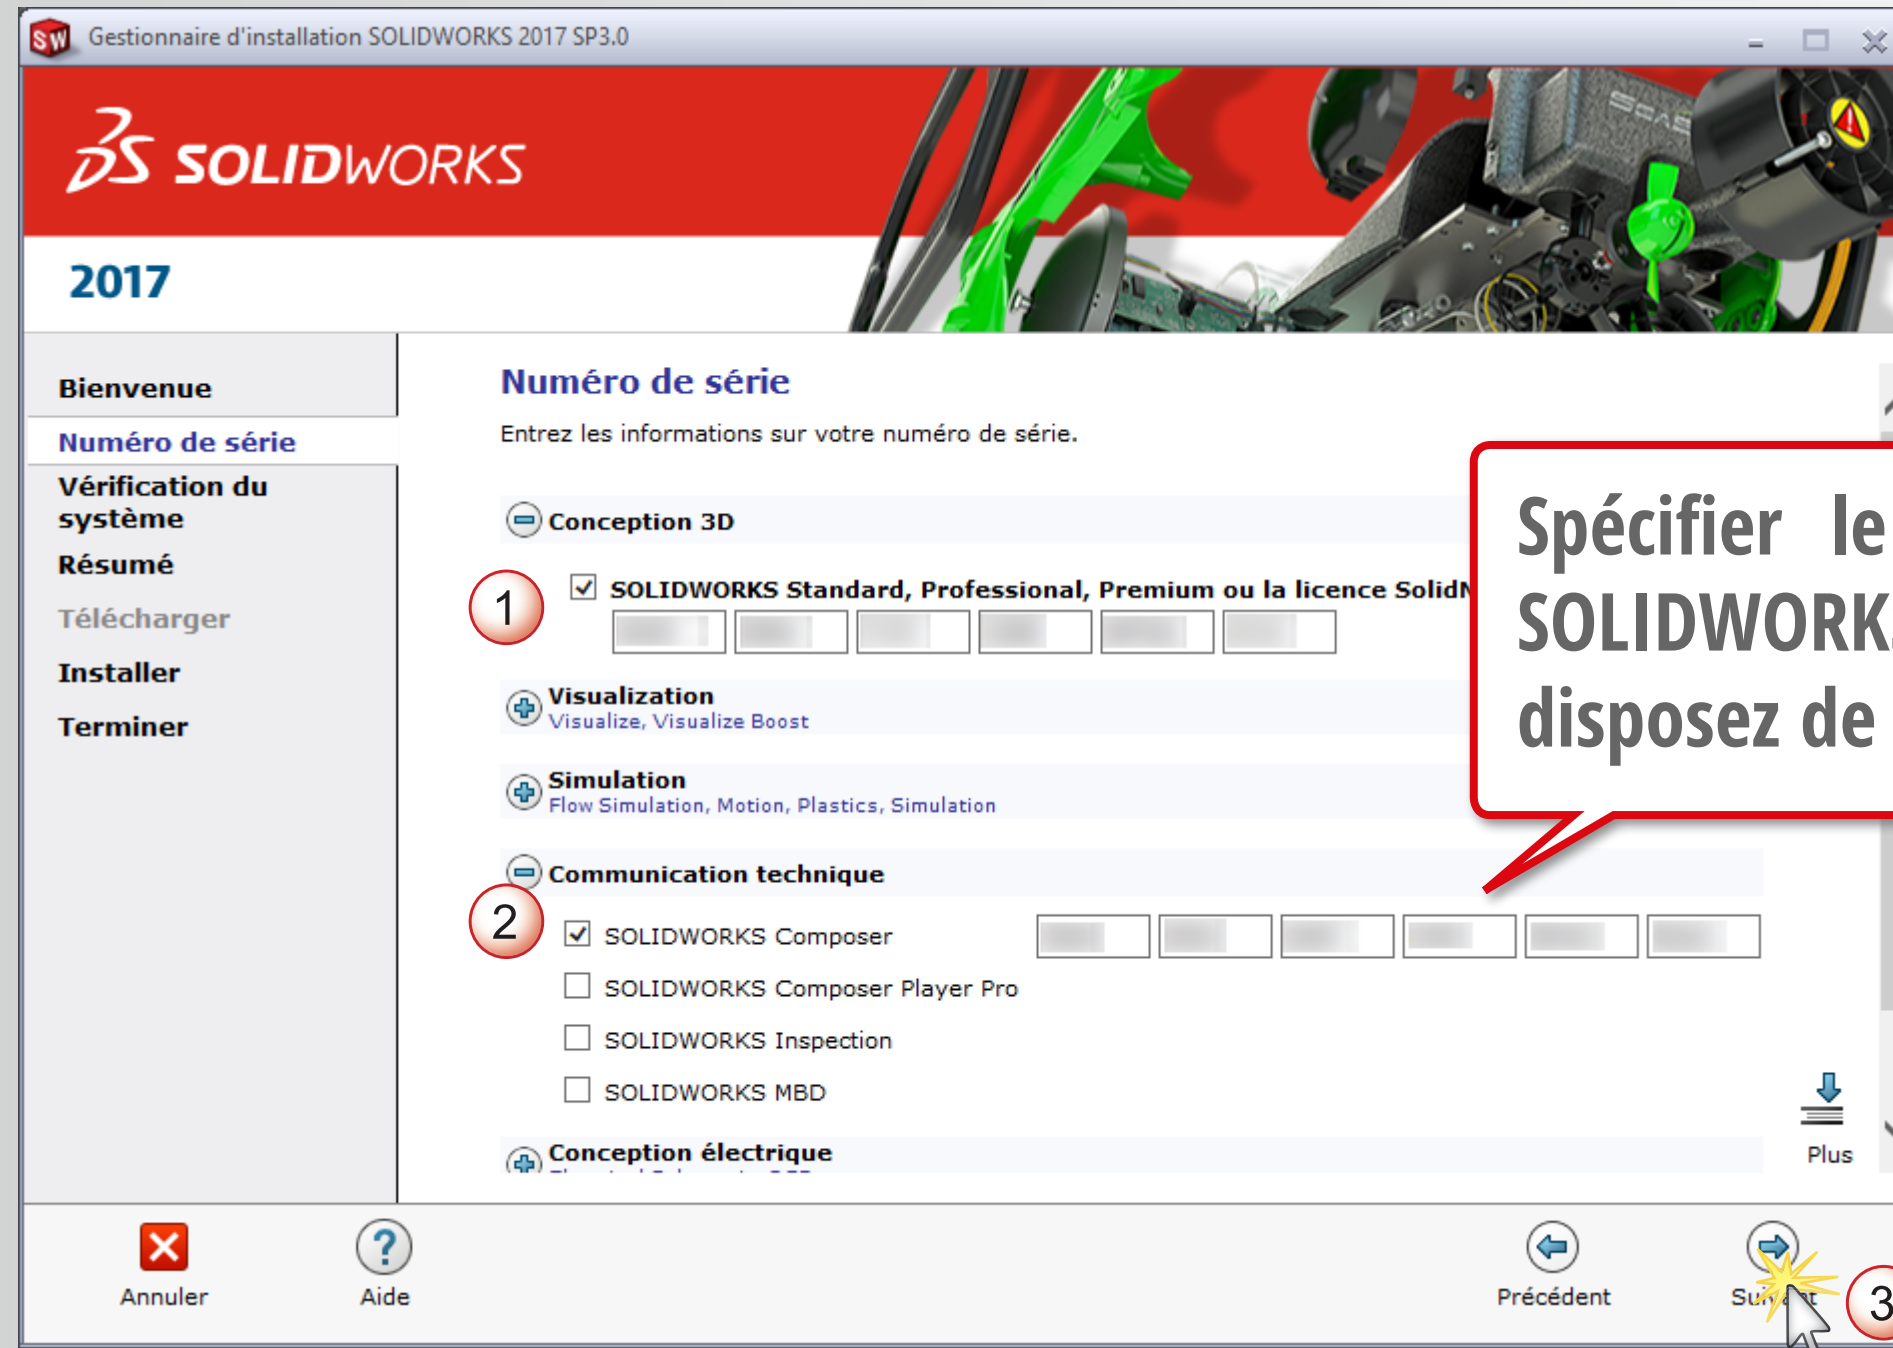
Gestionnaire d'installation SOLIDWORKS 2017 SP3.0

SOLIDWORKS

2017

Bienvenue

Numéro de série

Vérification du système

Résumé

Télécharger

Installer

Terminer

Numéro de série

Entrez les informations sur votre numéro de série.

Conception 3D

1

SOLIDWORKS Standard, Professional, Premium ou la licence SolidW

Visualization
Visualize, Visualize Boost

Simulation
Flow Simulation, Motion, Plastics, Simulation

Communication technique

2

SOLIDWORKS Composer

SOLIDWORKS Composer Player Pro

SOLIDWORKS Inspection

SOLIDWORKS MBD

Conception électrique

Plus

Spécifier le SOLIDWORK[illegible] disposez de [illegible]

Annuler

Aide

Précédent

Su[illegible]t

3